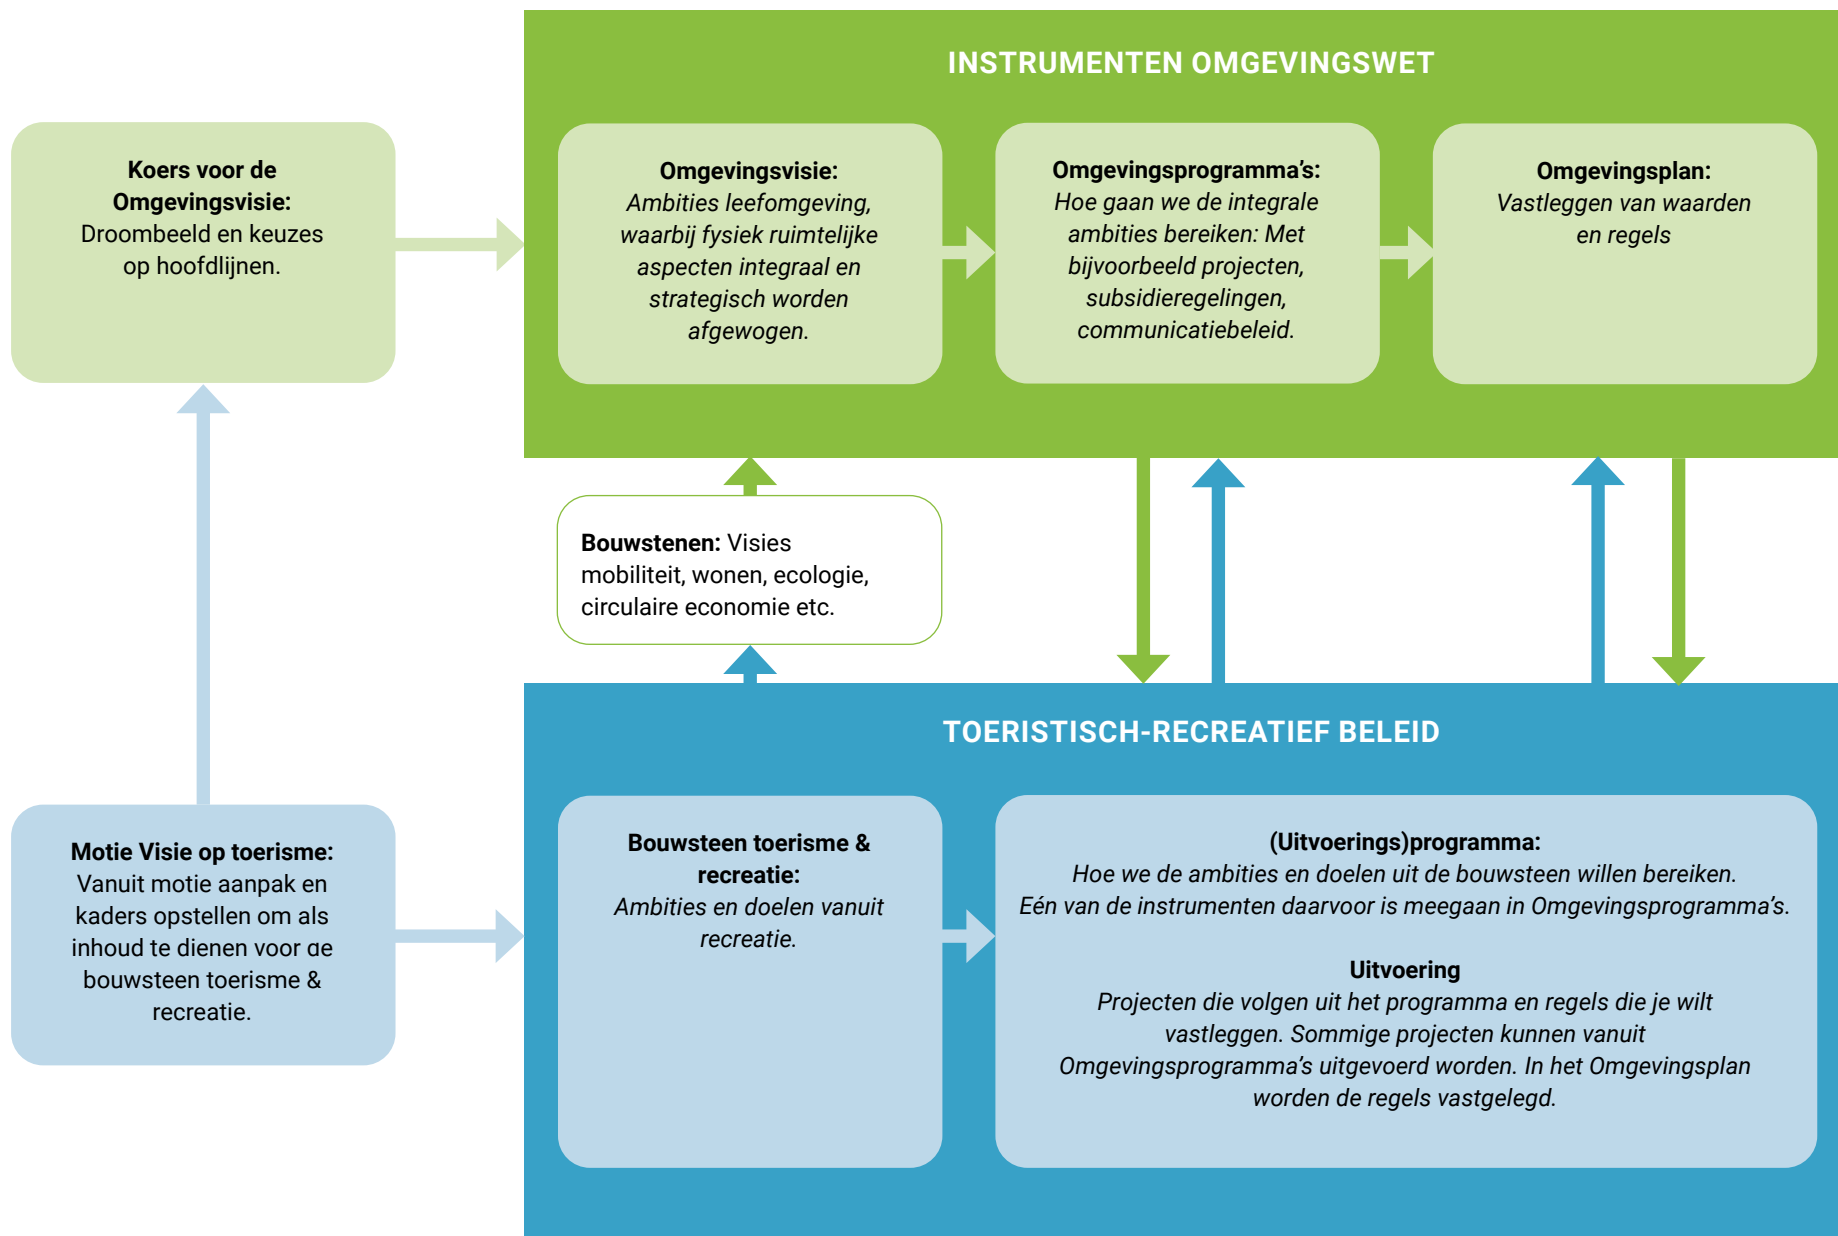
Koers voor de Omgevingsvisie:
Droombeeld en keuzes op hoofdlijnen.

INSTRUMENTEN OMGEVINGSWET

Omgevingsvisie:
Ambities leefomgeving, waarbij fysiek ruimtelijke aspecten integraal en strategisch worden afgewogen.

Omgevingsprogramma's:
Hoe gaan we de integrale ambities bereiken: Met bijvoorbeeld projecten, subsidieregelingen, communicatiebeleid.

Omgevingsplan:
Vastleggen van waarden en regels

Bouwstenen: Visies mobiliteit, wonen, ecologie, circulaire economie etc.

TOERISTISCH-RECREATIEF BELEID

Motie Visie op toerisme:
Vanuit motie aanpak en kaders opstellen om als inhoud te dienen voor de bouwsteen toerisme & recreatie.

Bouwsteen toerisme & recreatie:
Ambities en doelen vanuit recreatie.

(Uitvoerings)programma:
Hoe we de ambities en doelen uit de bouwsteen willen bereiken. Eén van de instrumenten daarvoor is meegaan in Omgevingsprogramma's.

Uitvoering
Projecten die volgen uit het programma en regels die je wilt vastleggen. Sommige projecten kunnen vanuit Omgevingsprogramma's uitgevoerd worden. In het Omgevingsplan worden de regels vastgelegd.